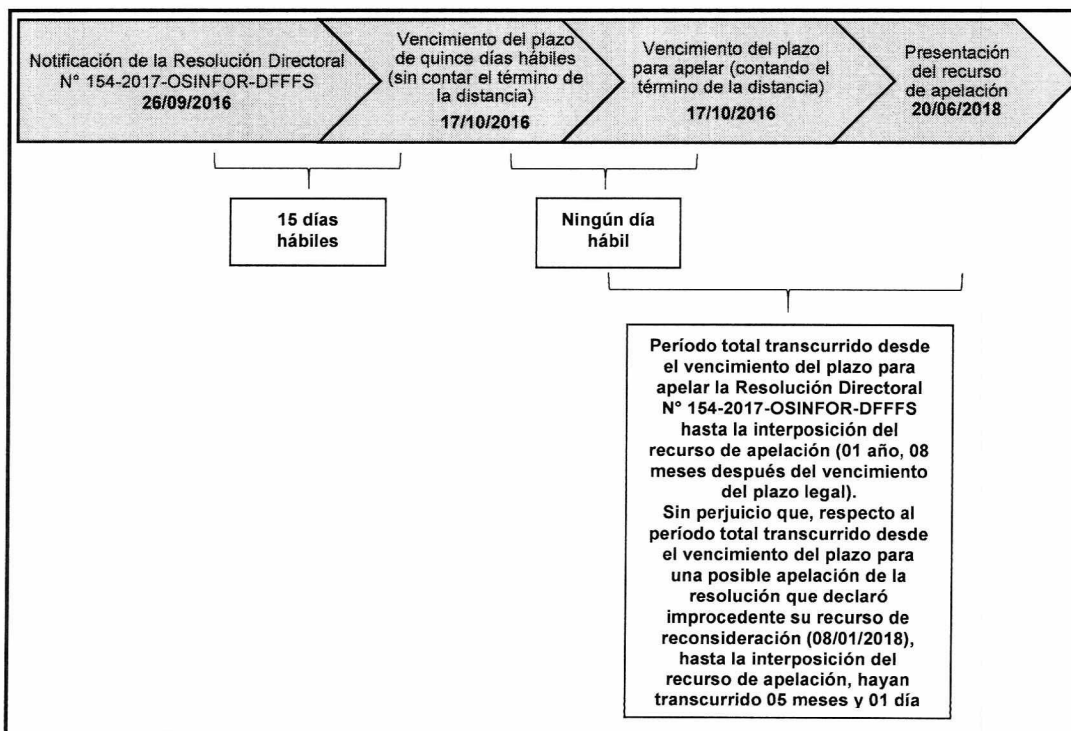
Notificación de la Resolución Directoral N° 154-2017-OSINFOR-DFFFS
26/09/2016

Vencimiento del plazo de quince días hábiles (sin contar el término de la distancia)
17/10/2016

Vencimiento del plazo para apelar (contando el término de la distancia)
17/10/2016

Presentación del recurso de apelación
20/06/2018

15 días hábiles

Ningún día hábil

Período total transcurrido desde el vencimiento del plazo para apelar la Resolución Directoral N° 154-2017-OSINFOR-DFFFS hasta la interposición del recurso de apelación (01 año, 08 meses después del vencimiento del plazo legal).
Sin perjuicio que, respecto al período total transcurrido desde el vencimiento del plazo para una posible apelación de la resolución que declaró improcedente su recurso de reconsideración (08/01/2018), hasta la interposición del recurso de apelación, hayan transcurrido 05 meses y 01 día